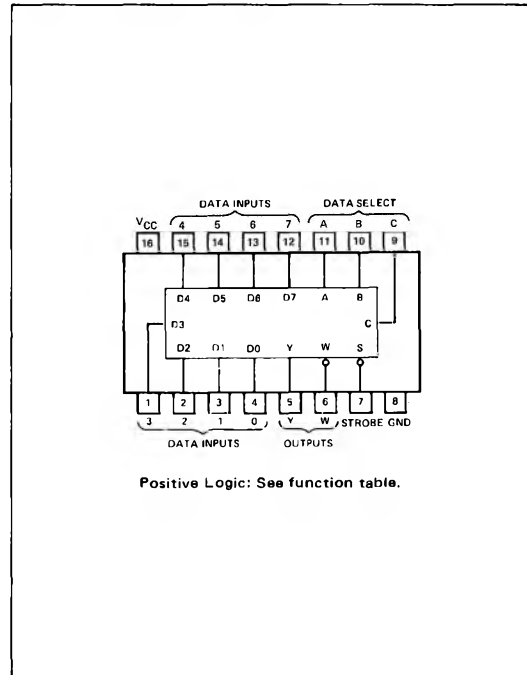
DATA INPUTS DATA SELECT

$V_{CC}$ 4 5 6 7 A B C

16 15 14 13 12 11 10 9

D4 D5 D6 D7 A B

D3 C

D2 D1 D0 Y W S

1 2 3 4 5 6 7 8

3 2 1 0 Y W STROBE GND

DATA INPUTS OUTPUTS

Positive Logic: See function table.